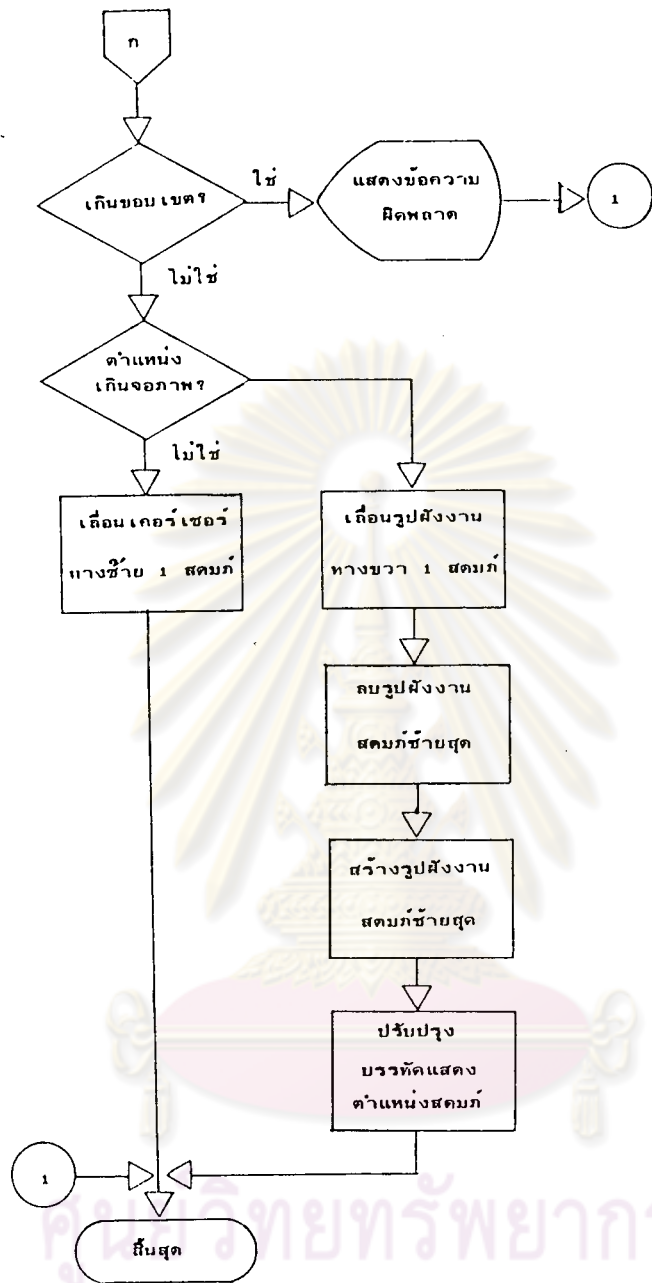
ก

เกินขอบเขต?

ใช่

แสดงข้อความ
ผิดพลาด

1

ไม่ใช่

ตำแหน่ง
เกินจอภาพ?

ไม่ใช่

เลื่อนเคอร์เซอร์
ทางซ้าย 1 สดมภ์

เลื่อนรูปผังงาน
ทางขวา 1 สดมภ์

ลบรูปผังงาน
สดมภ์ซ้ายสุด

สร้างรูปผังงาน
สดมภ์ซ้ายสุด

ปรับปรุง
บรรทัดแสดง
ตำแหน่งสดมภ์

1

สิ้นสุด

ศูนย์วิทยทรัพยากร